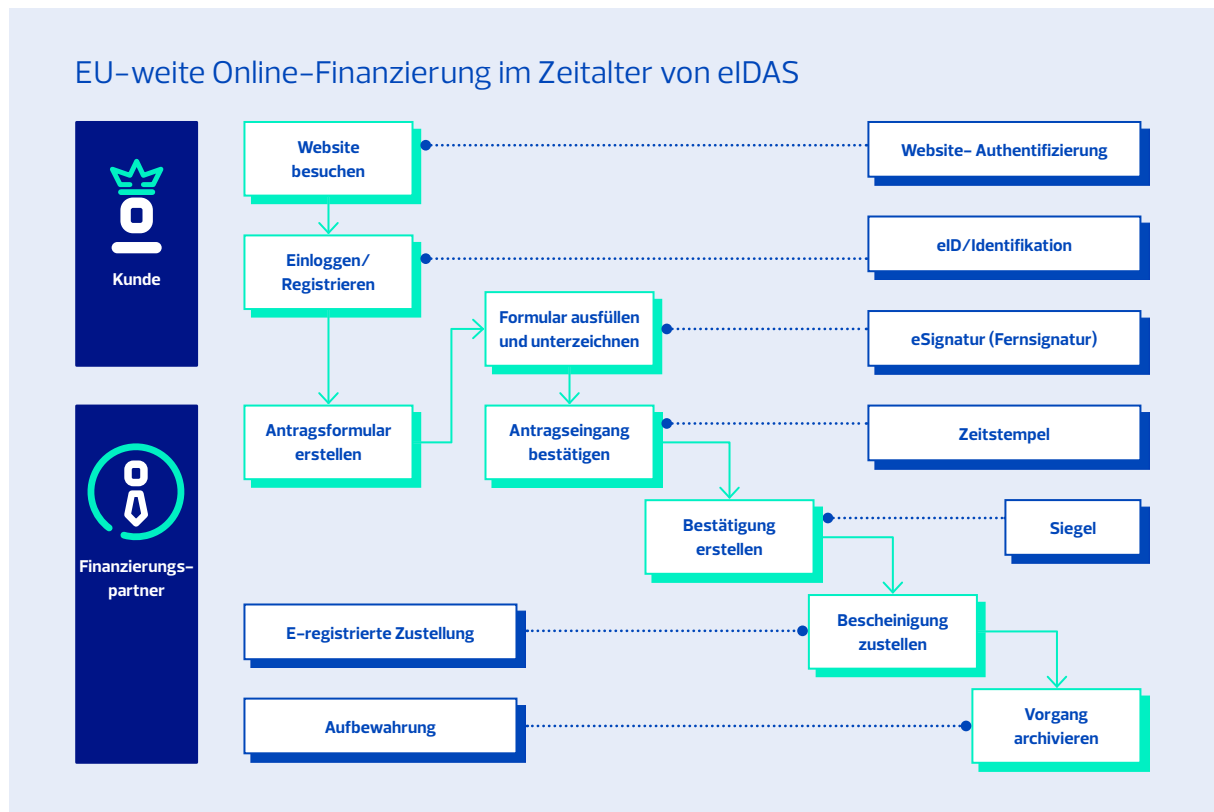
EU-weite Online-Finanzierung im Zeitalter von eIDAS

Kunde

Finanzierungspartner

Website besuchen

Website- Authentifizierung

Einloggen/ Registrieren

eID/Identifikation

Formular ausfüllen und unterzeichnen

eSignatur (Fernsignatur)

Antragsformular erstellen

Antragseingang bestätigen

Zeitstempel

Bestätigung erstellen

Siegel

E-registrierte Zustellung

Bescheinigung zustellen

Aufbewahrung

Vorgang archivieren